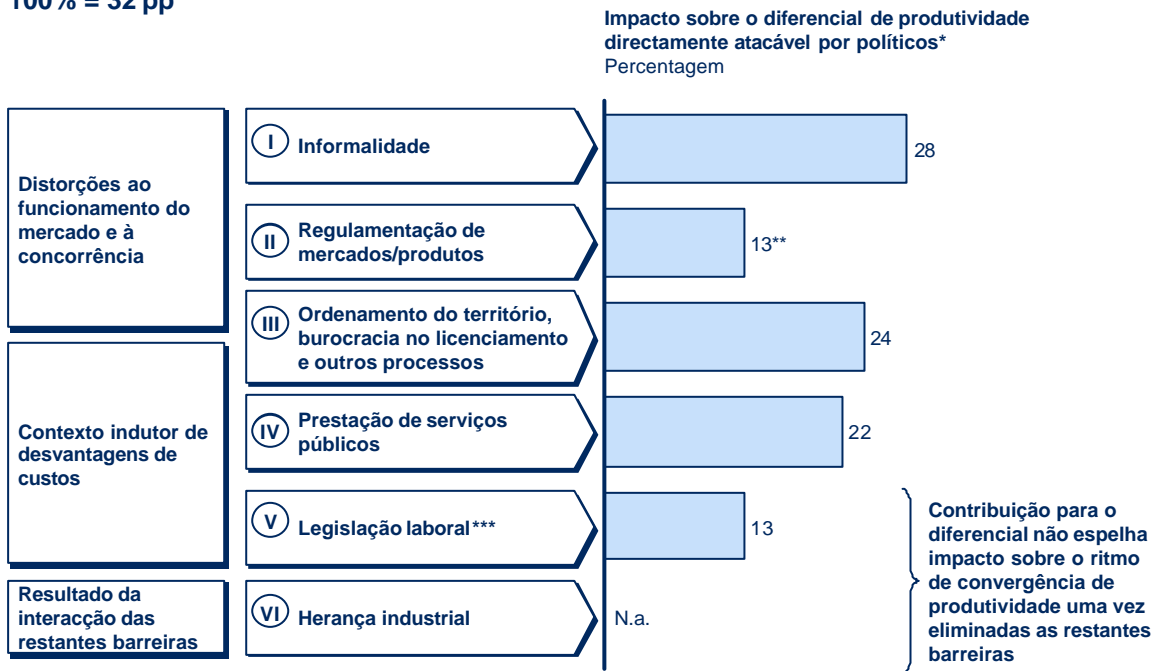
100% = 32 pp

Impacto sobre o diferencial de produtividade directamente atacável por políticos*
Percentagem

Distorções ao funcionamento do mercado e à concorrência

Contexto indutor de desvantagens de custos

Resultado da interacção das restantes barreiras

I Informalidade

II Regulamentação de mercados/produtos

III Ordenamento do território, burocracia no licenciamento e outros processos

IV Prestação de serviços públicos

V Legislação laboral***

VI Herança industrial

28

13**

24

22

13

N.a.

Contribuição para o diferencial não espelha impacto sobre o ritmo de convergência de produtividade uma vez eliminadas as restantes barreiras